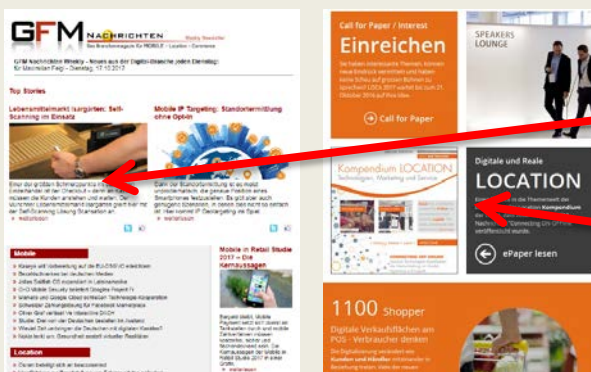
GFM NACHRICHTEN Weekly Newsletter

Das Branchenmagazin für MOBILE – Location – Commerce

GFM Nachrichten Weekly – Neues aus der Digital-Branche jeden Dienstag! für Maximilian Feigl – Dienstag, 17.10.2017

Top Stories

Lebensmittelmarkt Isargärten: Self-Scanning im Einsatz

Mobile IP Targeting: Standortermittlung ohne Opt-in

Einer der größten Schmerzpunkte im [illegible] Einkaufen ist der Checkout – denn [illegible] müssen die Kunden anstehen und warten. Der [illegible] Lebensmittelmarkt Isargärten zeigt hier mit der Self-Scanning Lösung Scansation an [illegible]

» weiterlesen

Dank der Standortermittlung ist es heute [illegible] möglich, die genaue Position eines Smartphones festzustellen. Es gibt aber auch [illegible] hier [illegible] IP Geotargeting die Spur.

» weiterlesen

Mobile

Mobile in Retail Studie 2017 – Die Kernaussagen

Location

» weiterlesen

Call for Paper / Interest

Einreichen

SPEAKERS LOUNGE

Call for Paper

Kompendium LOCATION

Technologien, Marketing und Service

Digitale und Reale

LOCATION

Kompendium

ePaper lesen

1100 Shopper

Digitale Verkaufsflächen am POS - Verbraucher denken